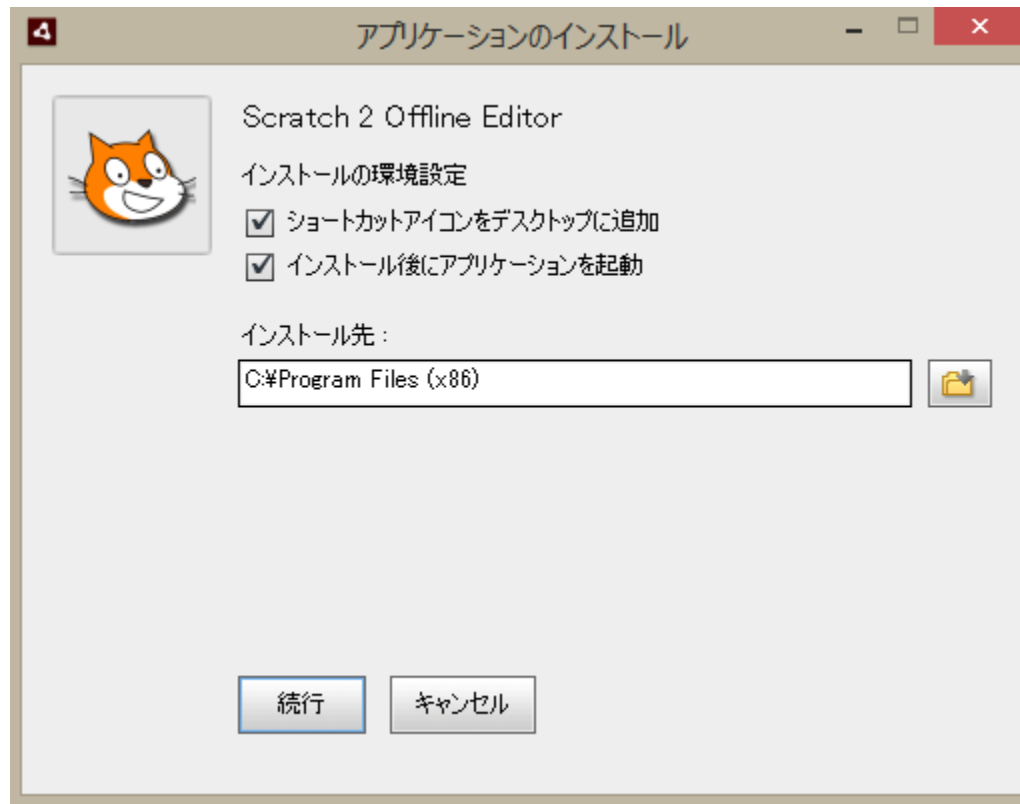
アプリケーションのインストール

Scratch 2 Offline Editor

インストールの環境設定

☑ ショートカットアイコンをデスクトップに追加

☑ インストール後にアプリケーションを起動

インストール先：

C:¥Program Files (x86)

続行

キャンセル